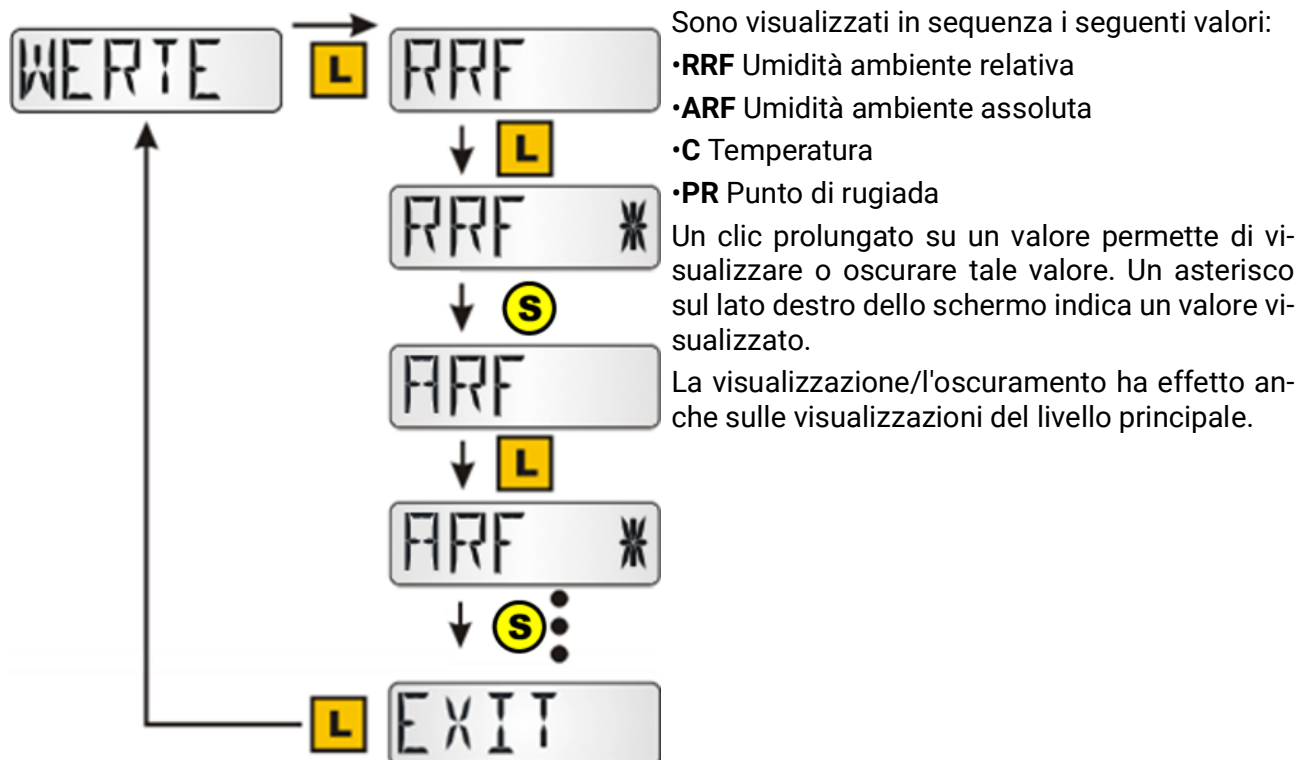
WERTE

L

RRF

L

RRF *

S

ARF

L

ARF *

S

L

EXIT

Sono visualizzati in sequenza i seguenti valori:

•**RRF** Umidità ambiente relativa

•**ARF** Umidità ambiente assoluta

•**C** Temperatura

•**PR** Punto di rugiada

Un clic prolungato su un valore permette di visualizzare o oscurare tale valore. Un asterisco sul lato destro dello schermo indica un valore visualizzato.

La visualizzazione/l'oscuramento ha effetto anche sulle visualizzazioni del livello principale.